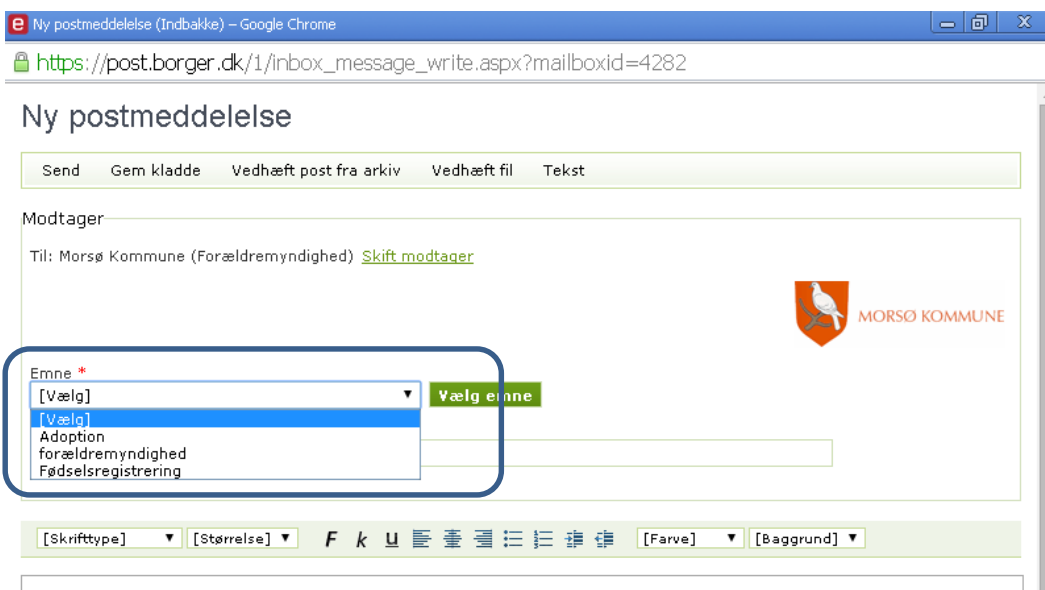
Ny postmeddelelse (Indbakke) – Google Chrome

https://post.borger.dk/1/inbox_message_write.aspx?mailboxid=4282

Ny postmeddelelse

Send   Gem kladde   Vedhæft post fra arkiv   Vedhæft fil   Tekst

Modtager

Til: Morsø Kommune (Forældremyndighed) Skift modtager

MORSØ KOMMUNE

Emne *

[Vælg]

Vælg emne

[Vælg]
Adoption
forældremyndighed
Fødselsregistrering

[Skrifttype]   [Størrelse]   F   k   u   [Farve]   [Baggrund]